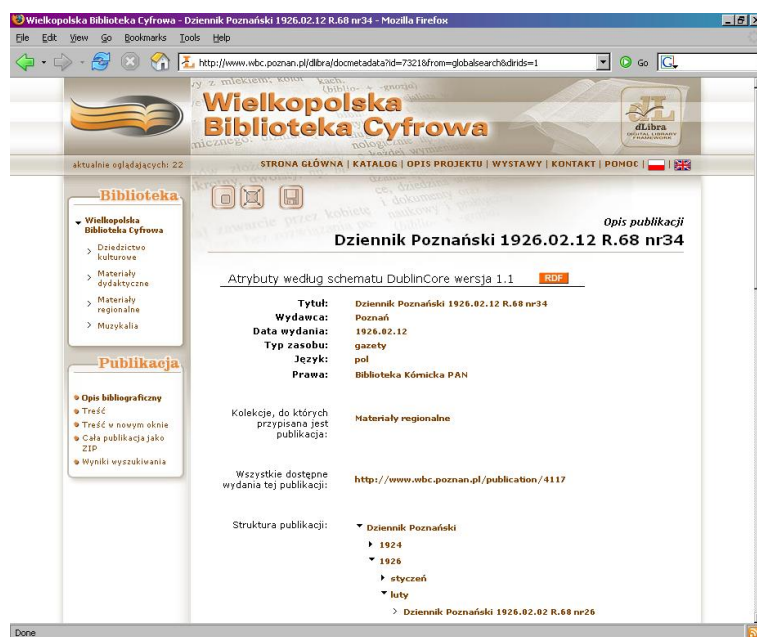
Wielkopolska Biblioteka Cyfrowa - Dziennik Poznański 1926.02.12 R.68 nr34 - Mozilla Firefox

File Edit View Go Bookmarks Tools Help

http://www.wbc.poznan.pl/dlibra/docmetadata?id=7321&from=globalsearch&dirids=1

Go

Wielkopolska Biblioteka Cyfrowa

dLibra DIGITAL LIBRARY FRAMEWORK

aktualnie oglądających: 22

STRONA GŁÓWNA | KATALOG | OPIS PROJEKTU | WYSTAWY | KONTAKT | POMOC |

Biblioteka

Wielkopolska Biblioteka Cyfrowa

> Dziedzictwo kulturowe

> Materiały dydaktyczne

> Materiały regionalne

> Muzykalia

Publikacja

Opis bibliograficzny

Treść

Treść w nowym oknie

Cała publikacja jako ZIP

Wyniki wyszukiwania

Opis publikacji

Dziennik Poznański 1926.02.12 R.68 nr34

Atrybuty według schematu DublinCore wersja 1.1 RDF

| | |
|---|---|
| Tytuł: | Dziennik Poznański 1926.02.12 R.68 nr34 |
| Wydawca: | Poznań |
| Data wydania: | 1926.02.12 |
| Typ zasobu: | gazety |
| Język: | pol |
| Prawa: | Biblioteka Kórnicka PAN |

Kolekcje, do których przypisana jest publikacja: Materiały regionalne

Wszystkie dostępne wydania tej publikacji: http://www.wbc.poznan.pl/publication/4117

Struktura publikacji: Dziennik Poznański

1924

1926

styczeń

luty

> Dziennik Poznański 1926.02.02 R.68 nr26

Done